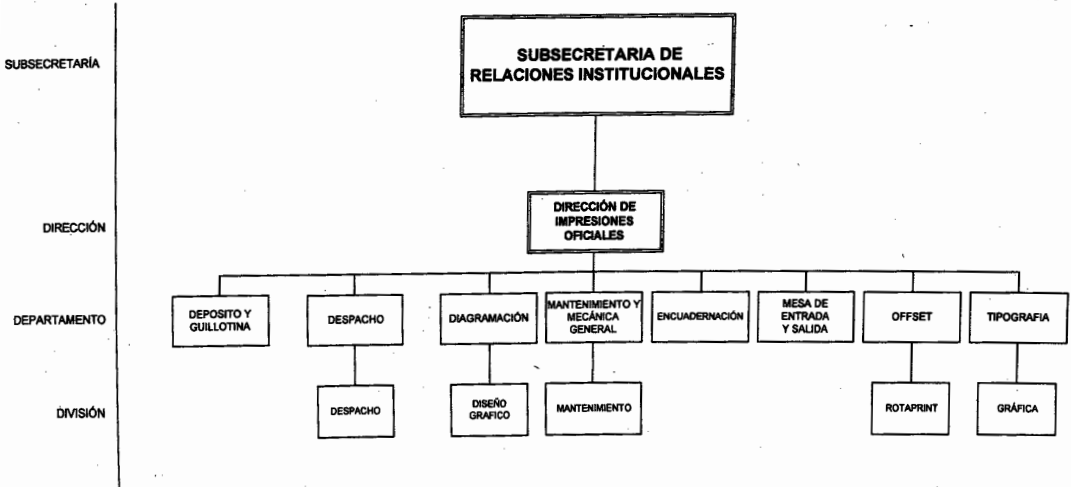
SUBSECRETARÍA

SUBSECRETARIA DE RELACIONES INSTITUCIONALES

DIRECCIÓN

DIRECCIÓN DE IMPRESIONES OFICIALES

DEPARTAMENTO

DEPOSITO Y GUILLOTINA

DESPACHO

DIAGRAMACIÓN

MANTENIMIENTO Y MECÁNICA GENERAL

ENCUADERNACIÓN

MESA DE ENTRADA Y SALIDA

OFFSET

TIPOGRAFIA

DIVISIÓN

DESPACHO

DISEÑO GRAFICO

MANTENIMIENTO

ROTAPRINT

GRÁFICA